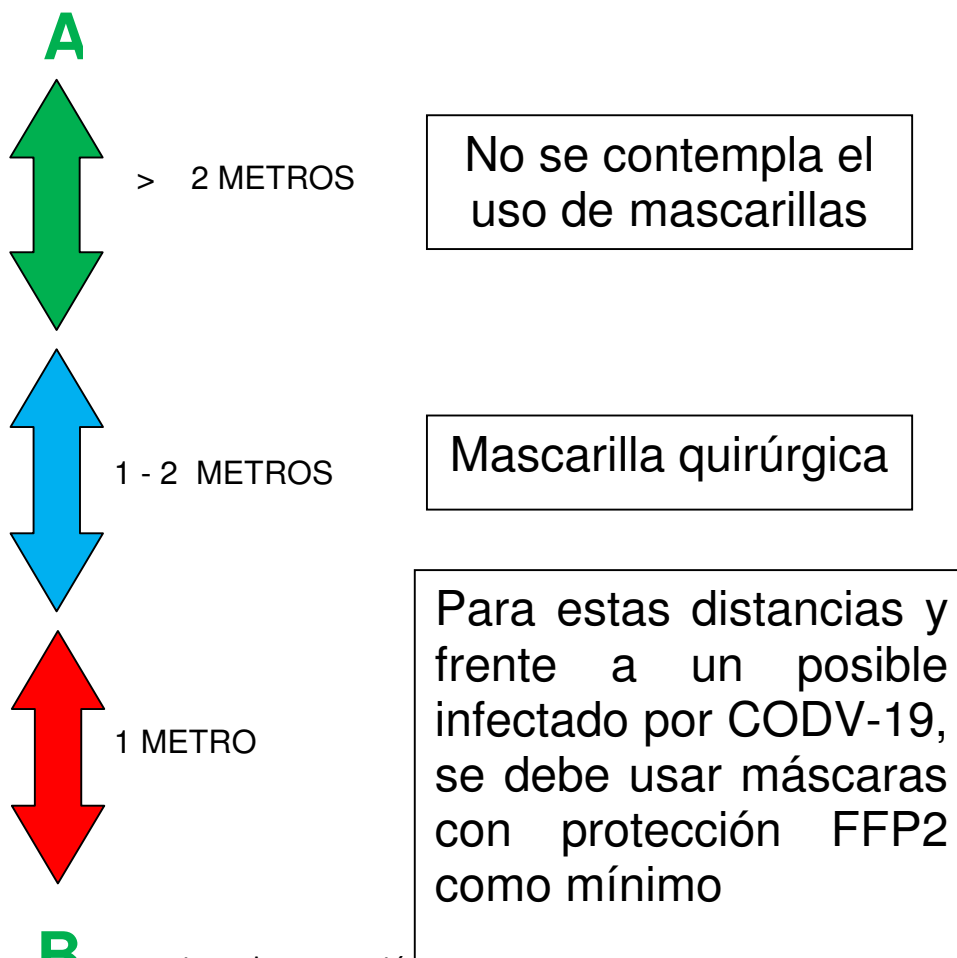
A

> 2 METROS

No se contempla el uso de mascarillas

1 - 2 METROS

Mascarilla quirúrgica

1 METRO

Para estas distancias y frente a un posible infectado por CODV-19, se debe usar máscaras con protección FFP2 como mínimo

B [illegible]